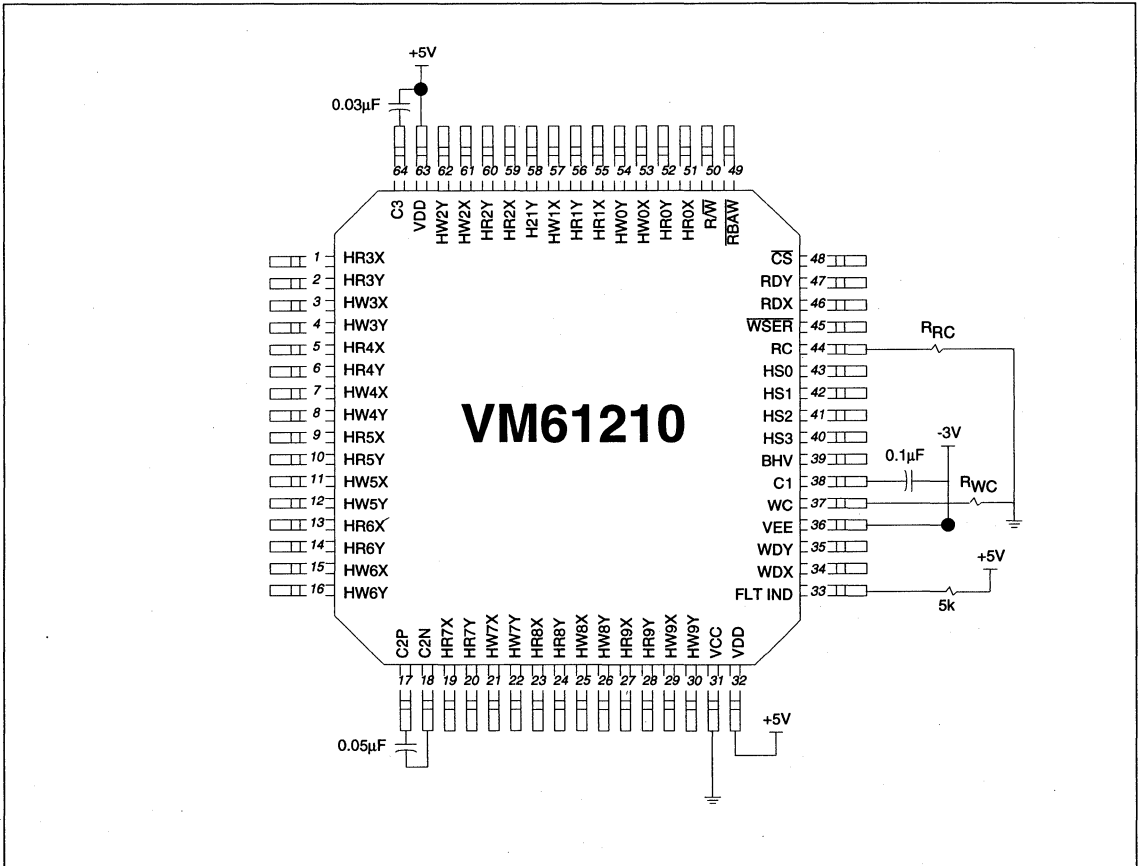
+5V

0.03μF

64 63 62 61 60 59 58 57 56 55 54 53 52 51 50 49

C3 VDD HW2Y HW2X HR2Y HR2X H21Y HW1X HR1Y HR1X HW0Y HW0X HR0Y HR0X R/$\overline{W}$ $\overline{RBAW}$

1 HR3X
2 HR3Y
3 HW3X
4 HW3Y
5 HR4X
6 HR4Y
7 HW4X
8 HW4Y
9 HR5X
10 HR5Y
11 HW5X
12 HW5Y
13 HR6X
14 HR6Y
15 HW6X
16 HW6Y

VM61210

$\overline{CS}$ 48
RDY 47
RDX 46
$\overline{WSER}$ 45
RC 44
HS0 43
HS1 42
HS2 41
HS3 40
BHV 39
C1 38
WC 37
VEE 36
WDY 35
WDX 34
FLT IND 33

$R_{RC}$

-3V

0.1μF

$R_{WC}$

+5V

5k

C2P C2N HR7X HR7Y HW7X HW7Y HR8X HR8Y HW8X HW8Y HR9X HR9Y HW9X HW9Y VCC VDD

17 18 19 20 21 22 23 24 25 26 27 28 29 30 31 32

+5V

0.05μF